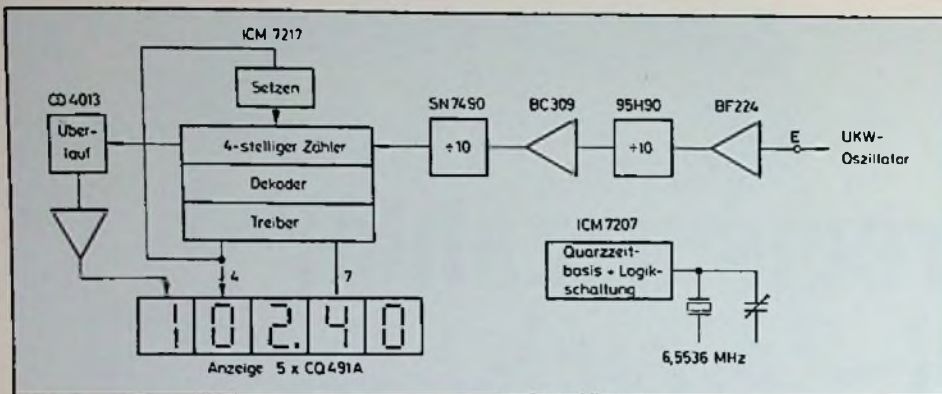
ICM 7217

Setzen

CD 4013

Über-lauf

4-stelliger Zähler

Dekoder

Treiber

SN 7490

÷10

BC309

95H90

÷10

BF224

E

UKW-Oszillator

ICM 7207

Quarzzeit-basis + Logik-schaltung

4

7

1 0 2. 4 0

Anzeige 5 x CQ491A

6,5536 MHz